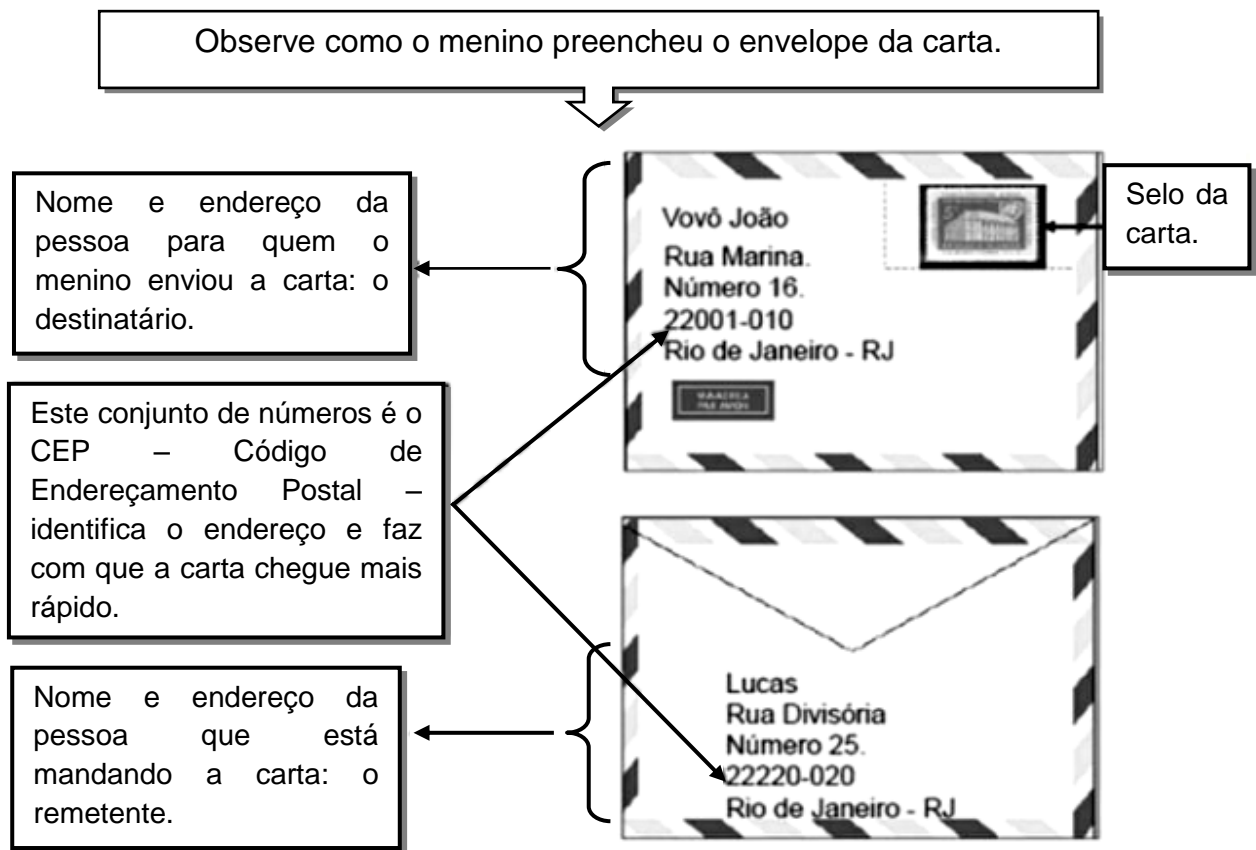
Observe como o menino preencheu o envelope da carta.

Nome e endereço da pessoa para quem o menino enviou a carta: o destinatário.

Vovô João
Rua Marina.
Número 16.
22001-010
Rio de Janeiro - RJ

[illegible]

Selo da carta.

Este conjunto de números é o CEP – Código de Endereçamento Postal – identifica o endereço e faz com que a carta chegue mais rápido.

Nome e endereço da pessoa que está mandando a carta: o remetente.

Lucas
Rua Divisória
Número 25.
22220-020
Rio de Janeiro - RJ